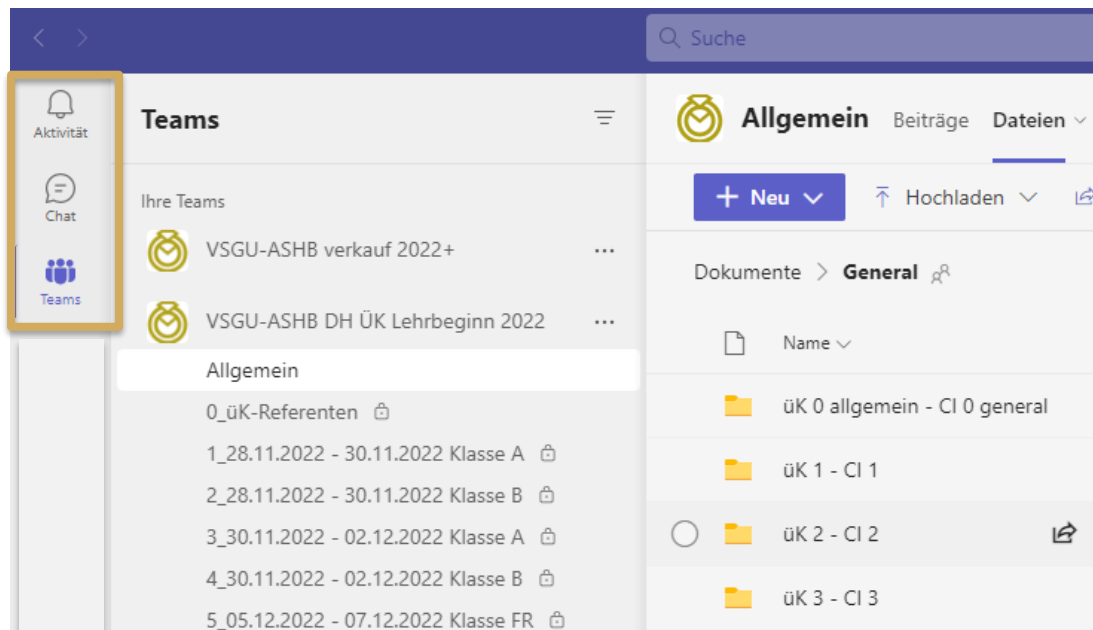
Suche

Aktivität

Chat

Teams

Teams

Ihre Teams

VSGU-ASHB verkauf 2022+ ...

VSGU-ASHB DH ÜK Lehrbeginn 2022 ...

Allgemein

0_üK-Referenten

1_28.11.2022 - 30.11.2022 Klasse A

2_28.11.2022 - 30.11.2022 Klasse B

3_30.11.2022 - 02.12.2022 Klasse A

4_30.11.2022 - 02.12.2022 Klasse B

5_05.12.2022 - 07.12.2022 Klasse FR

Allgemein Beiträge Dateien

+ Neu

Hochladen

Dokumente > General

Name

üK 0 allgemein - CI 0 general

üK 1 - CI 1

üK 2 - CI 2

üK 3 - CI 3